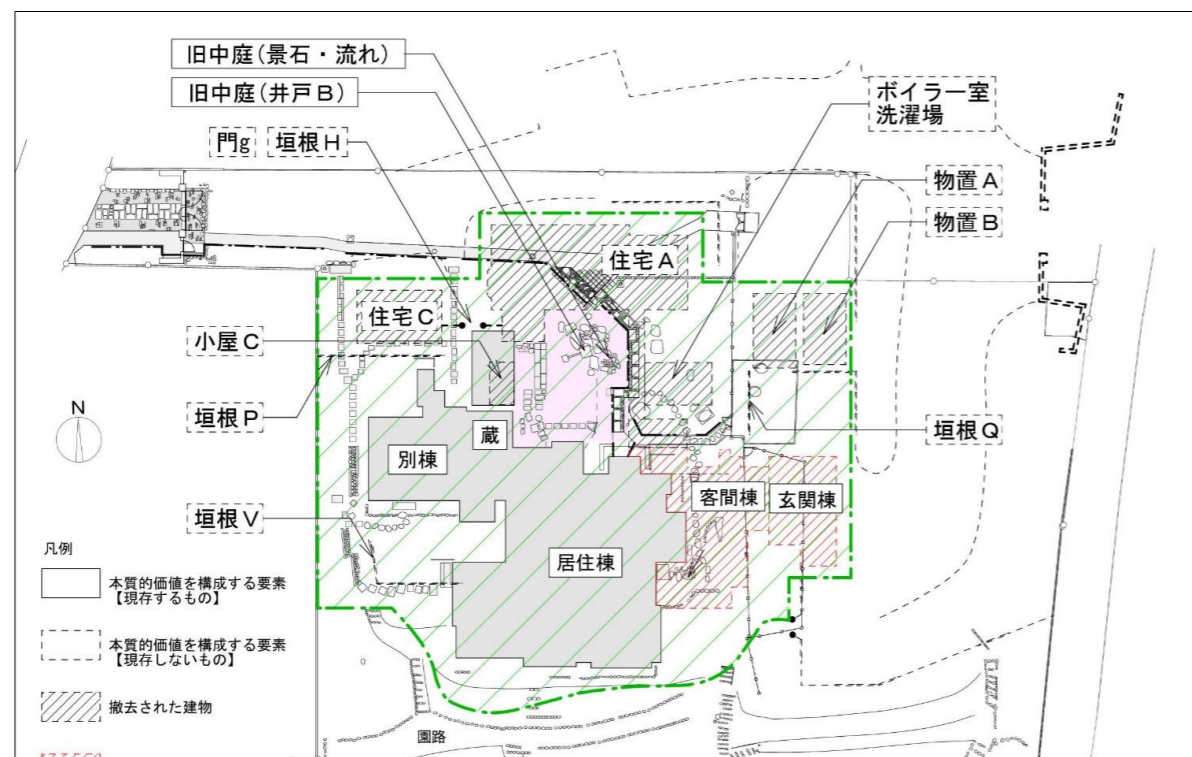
旧中庭（景石・流れ）

旧中庭（井戸B）

ボイラー室
洗濯場

門g

垣根H

物置A

物置B

住宅A

住宅C

小屋C

垣根P

N

垣根Q

蔵

別棟

客間棟

玄関棟

垣根V

居住棟

凡例

本質的価値を構成する要素
【現存するもの】

本質的価値を構成する要素
【現存しないもの】

撤去された建物

園路